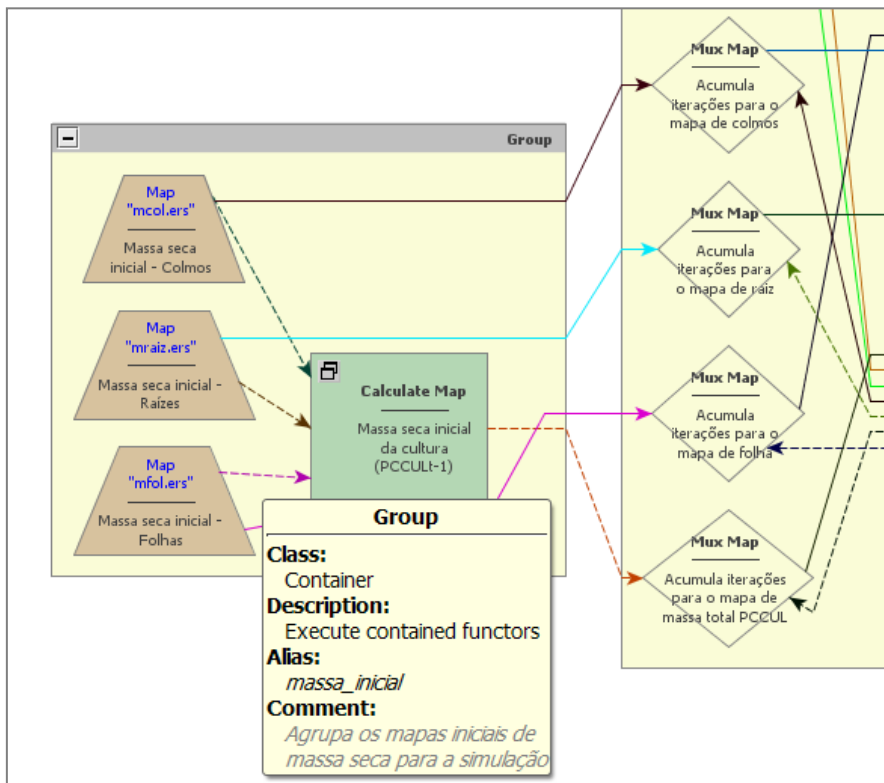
Group

Map
"mcol.ers"
Massa seca inicial - Colmos

Map
"mraiz.ers"
Massa seca inicial - Raízes

Map
"mfol.ers"
Massa seca inicial - Folhas

Calculate Map
Massa seca inicial da cultura (PCCULt-1)

Mux Map
Acumula iterações para o mapa de colmos

Mux Map
Acumula iterações para o mapa de raiz

Mux Map
Acumula iterações para o mapa de folha

Mux Map
Acumula iterações para o mapa de massa total PCCUL

Group
Class:
Container
Description:
Execute contained functors
Alias:
massa_inicial
Comment:
Agrupa os mapas iniciais de massa seca para a simulação